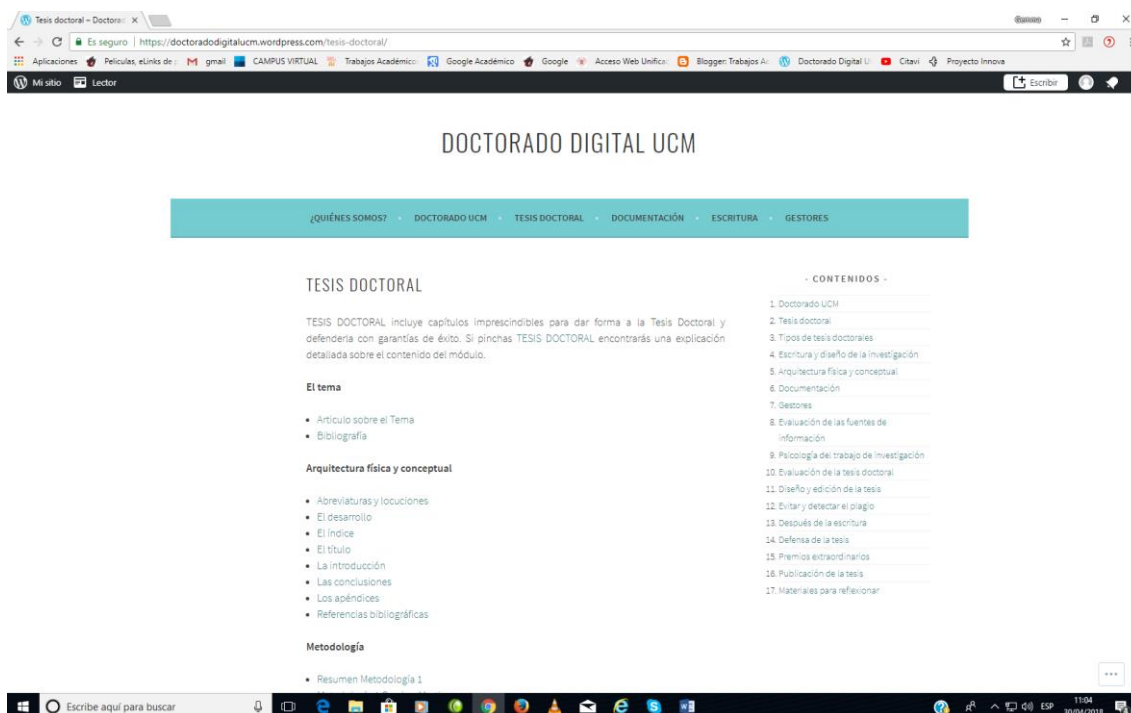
Tesis doctoral – Doctorad ×

Es seguro | https://doctoradodigitalucm.wordpress.com/tesis-doctoral/

Aplicaciones Peliculas, eLinks de M gmail CAMPUS VIRTUAL Trabajos Académicos Google Académico Google Acceso Web Unificad Blogger: Trabajos Ac Doctorado Digital U Citavi Proyecto Innova

Mi sitio Lector Escribir

DOCTORADO DIGITAL UCM

¿QUIÉNES SOMOS? DOCTORADO UCM TESIS DOCTORAL DOCUMENTACIÓN ESCRITURA GESTORES

TESIS DOCTORAL

TESIS DOCTORAL incluye capítulos imprescindibles para dar forma a la Tesis Doctoral y defenderla con garantías de éxito. Si pinchas TESIS DOCTORAL encontrarás una explicación detallada sobre el contenido del módulo.

El tema

- Artículo sobre el Tema
- Bibliografía

Arquitectura física y conceptual

- Abreviaturas y locuciones
- El desarrollo
- El índice
- El título
- La introducción
- Las conclusiones
- Los apéndices
- Referencias bibliográficas

Metodología

- Resumen Metodología 1

- CONTENIDOS -

1. Doctorado UCM
2. Tesis doctoral
3. Tipos de tesis doctorales
4. Escritura y diseño de la investigación
5. Arquitectura física y conceptual
6. Documentación
7. Gestores
8. Evaluación de las fuentes de información
9. Psicología del trabajo de investigación
10. Evaluación de la tesis doctoral
11. Diseño y edición de la tesis
12. Evitar y detectar el plagio
13. Después de la escritura
14. Defensa de la tesis
15. Premios extraordinarios
16. Publicación de la tesis
17. Materiales para reflexionar

Escribe aquí para buscar

ESP 11:04 30/04/2018